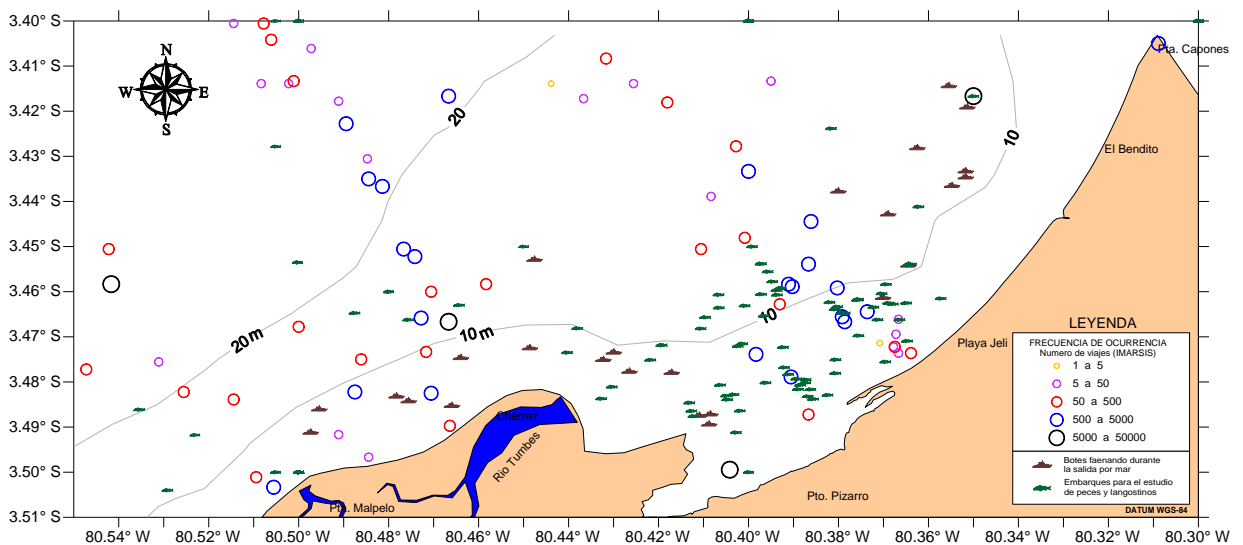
3.40° S
3.41° S
3.42° S
3.43° S
3.44° S
3.45° S
3.46° S
3.47° S
3.48° S
3.49° S
3.50° S
3.51° S

N
W
E
S

20
10
20m
10m
10

Pta. Capones
El Bendito
Playa Jeli
Pto. Pizarro
Pto. Malpelo
Rio Tumbes
Corrales

LEYENDA
FRECUENCIA DE OCURRENCIA
Numero de viajes (IMARSIS)
1 a 5
5 a 50
50 a 500
500 a 5000
5000 a 50000

Botes faenando durante la salida por mar
Embarques para el estudio de peces y langostinos

DATUM WGS-84

80.54° W
80.52° W
80.50° W
80.48° W
80.46° W
80.44° W
80.42° W
80.40° W
80.38° W
80.36° W
80.34° W
80.32° W
80.30° W